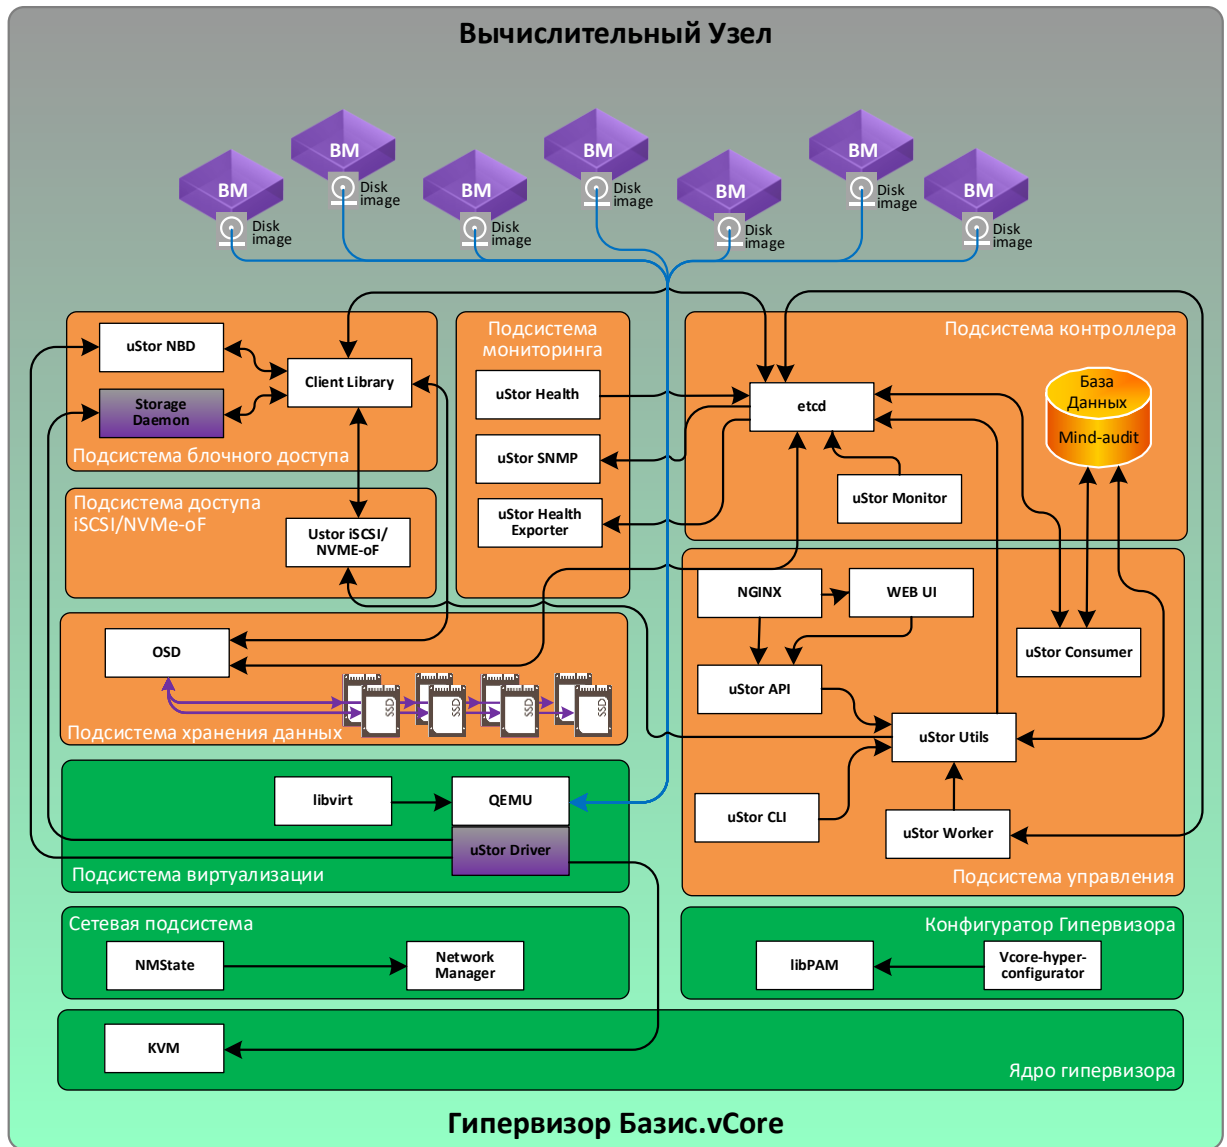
Вычислительный Узел

ВМ
Disk image
ВМ
Disk image
ВМ
Disk image
ВМ
Disk image
ВМ
Disk image
ВМ
Disk image
ВМ
Disk image

uStor NBD
Client Library
Storage Daemon
Подсистема блочного доступа

Подсистема доступа iSCSI/NVMe-oF
Ustor iSCSI/ NVME-oF

Подсистема мониторинга
uStor Health
uStor SNMP
uStor Health Exporter

Подсистема контроллера
etcd
База Данных
Mind-audit
uStor Monitor

OSD
SSD
SSD
SSD
SSD
SSD
SSD
SSD
SSD
Подсистема хранения данных

NGINX
WEB UI
uStor API
uStor Consumer
uStor Utils
uStor CLI
uStor Worker
Подсистема управления

libvirt
QEMU
uStor Driver
Подсистема виртуализации

Сетевая подсистема
NMState
Network Manager

Конфигуратор Гипервизора
libPAM
Vcore-hyper-configurator

KVM
Ядро гипервизора

Гипервизор Базис.vCore